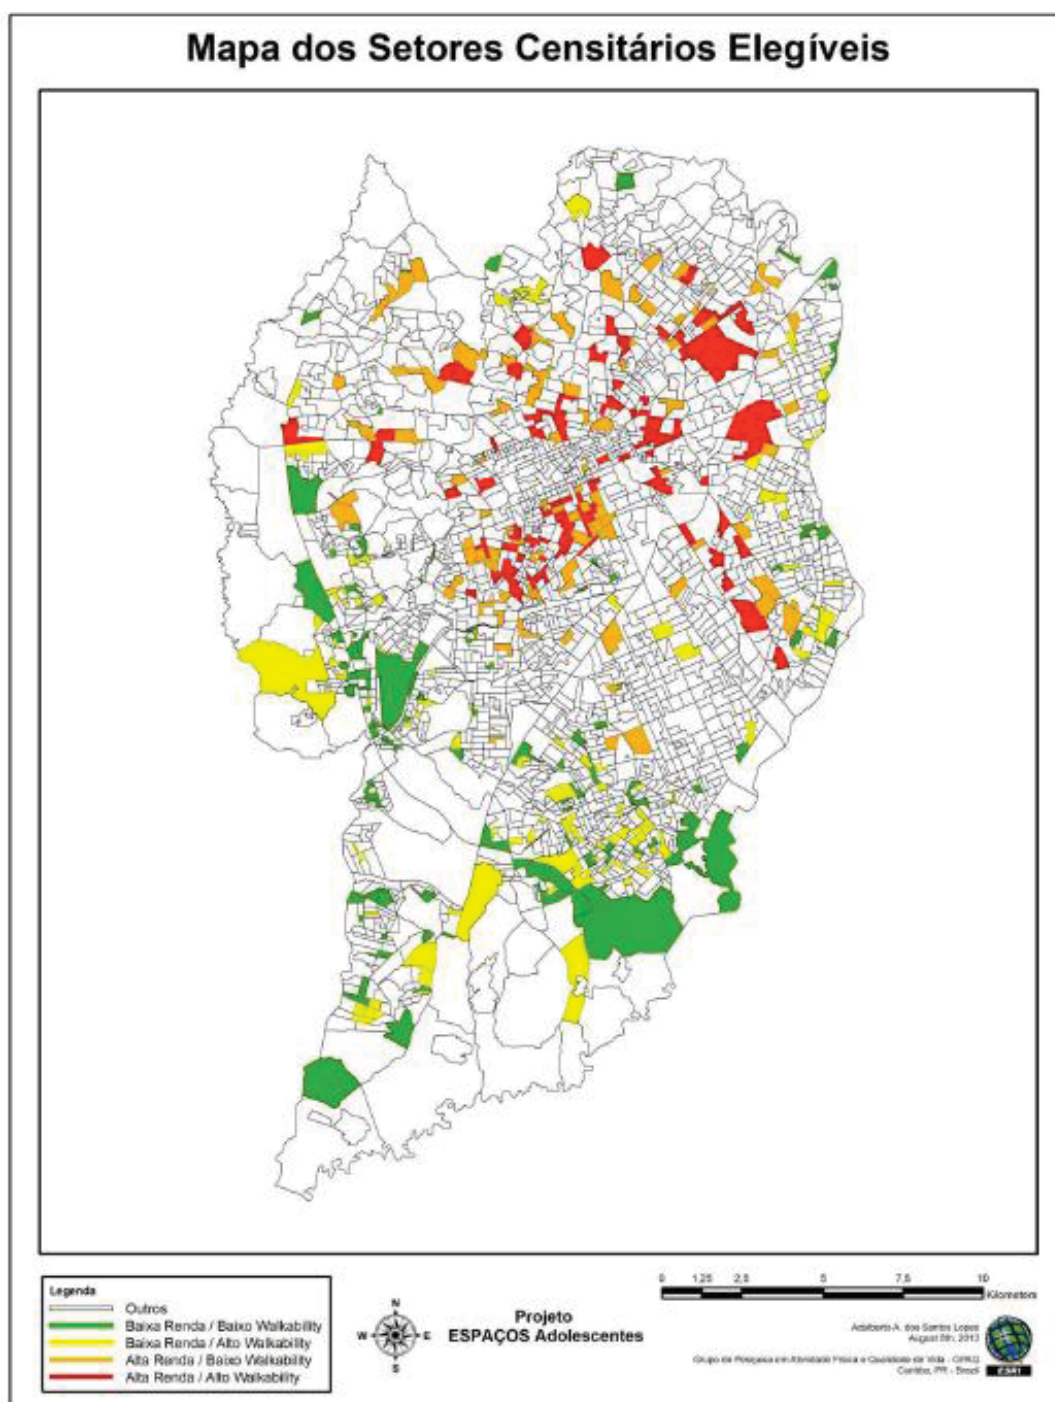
Mapa dos Setores Censitários Elegíveis

Legenda
Outros
Baixa Renda / Baixo Walkability
Baixa Renda / Alto Walkability
Alta Renda / Baixo Walkability
Alta Renda / Alto Walkability

N
W E
S

Projeto
ESPAÇOS Adolescentes

0 1,25 2,5 5 7,5 10
Kilometers

Adalberto A. dos Santos Lopes
August 8th, 2013

Grupo de Pesquisa em Atividade Física e Qualidade de Vida - GPAQ
Curitiba, PR - Brasil

ESRI